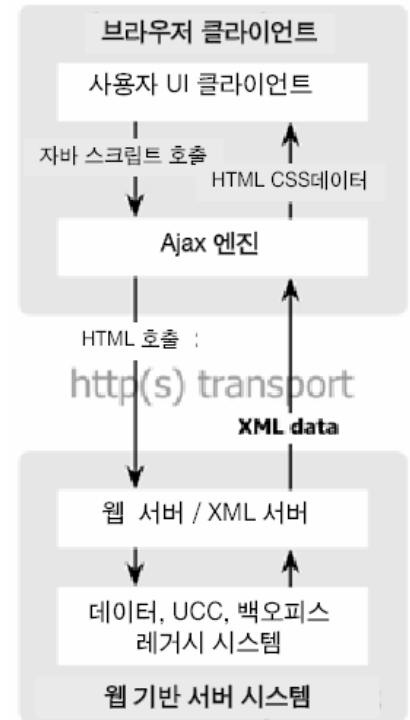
브라우저 클라이언트

사용자 UI 클라이언트

자바 스크립트 호출

HTML CSS데이터

Ajax 엔진

HTML 호출 :

http(s) transport

XML data

웹 서버 / XML 서버

데이터, UCC, 백오피스 레거시 시스템

웹 기반 서버 시스템